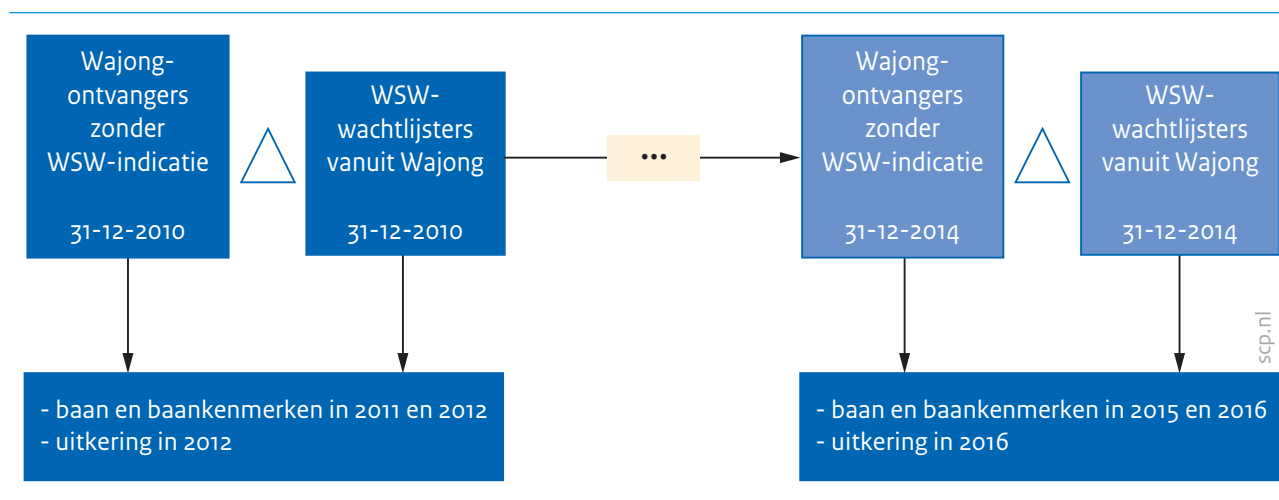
Wajong-ontvangers zonder WSW-indicatie

31-12-2010

WSW-wachtlijsters vanuit Wajong

31-12-2010

...

Wajong-ontvangers zonder WSW-indicatie

31-12-2014

WSW-wachtlijsters vanuit Wajong

31-12-2014

- baan en baankenmerken in 2011 en 2012
- uitkering in 2012

- baan en baankenmerken in 2015 en 2016
- uitkering in 2016

scp.nl